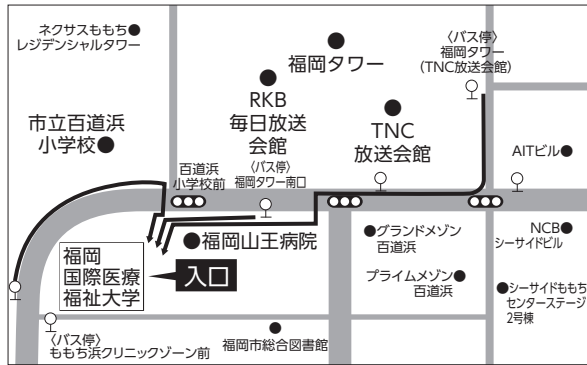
ネクサスももち●
レジデンシャルタワー

〈バス停〉
福岡タワー
(TNC放送会館)

●
福岡タワー

●
RKB
毎日放送
会館

●
TNC
放送会館

市立百道浜
小学校●

百道浜
小学校前

〈バス停〉
福岡タワー南口

AITビル●

●福岡山王病院

●グランドメゾン
百道浜

NCB●
シーサイドビル

福岡
国際医療
福祉大学

入口

プライムメゾン●
百道浜

●シーサイドももち
センターステージ
2号棟

〈バス停〉
ももち浜クリニックゾーン前

●
福岡市総合図書館